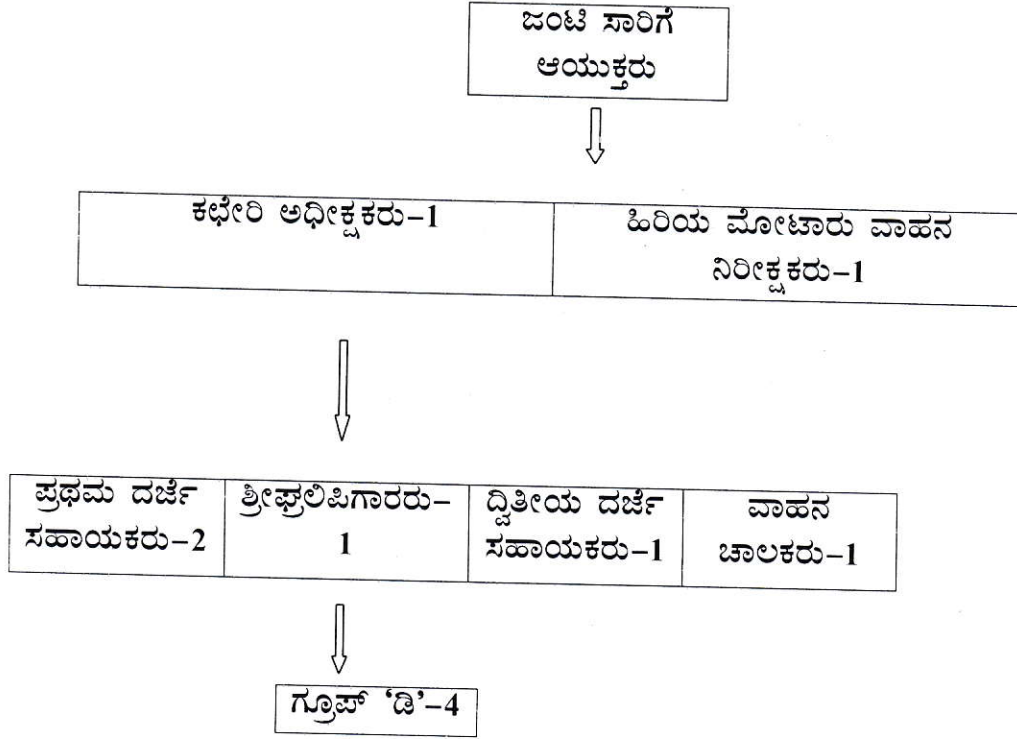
ಜಂಟಿ ಸಾರಿಗೆ ಆಯುಕ್ತರು

| ಕಛೇರಿ ಅಧೀಕ್ಷಕರು-1 | ಹಿರಿಯ ಮೋಟಾರು ವಾಹನ ನಿರೀಕ್ಷಕರು-1 |
|---|---|

| ಪ್ರಥಮ ದರ್ಜೆ ಸಹಾಯಕರು-2 | ಶ್ರೀಘ್ರಲಿಪಿಗಾರರು-1 | ದ್ವಿತೀಯ ದರ್ಜೆ ಸಹಾಯಕರು-1 | ವಾಹನ ಚಾಲಕರು-1 |
|---|---|---|---|

ಗ್ರೂಪ್ 'ಡಿ'-4